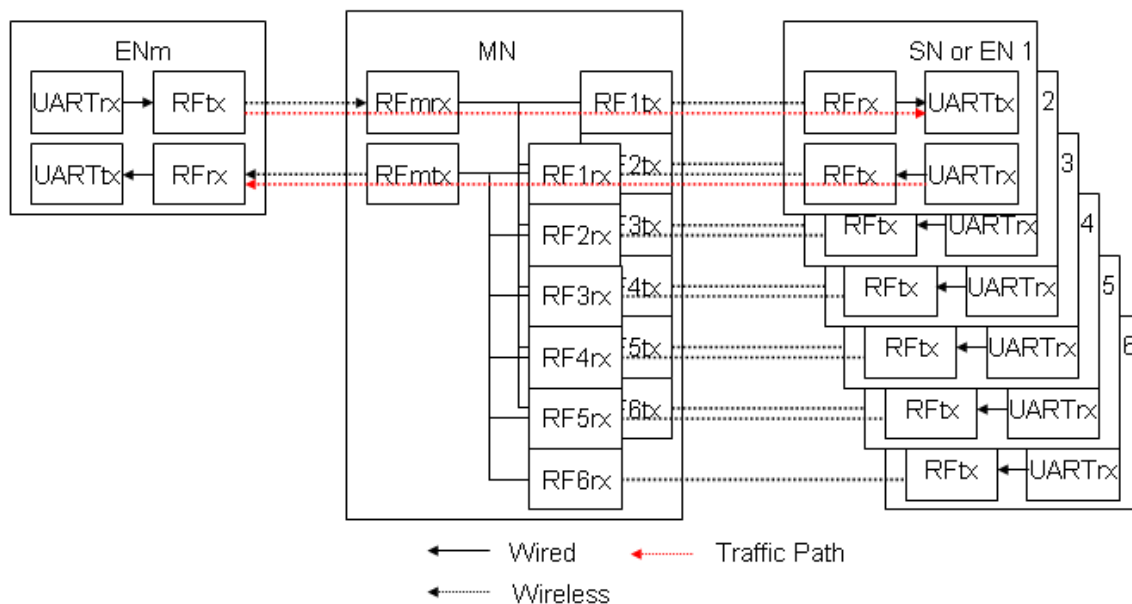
ENm

UARTrx RFtx

UARTtx RFrx

MN

RFmrx

RFmtx

RF1tx

F2tx

F3tx

F4tx

F5tx

F6tx

RF1rx

RF2rx

RF3rx

RF4rx

RF5rx

RF6rx

SN or EN 1

RFrx UARTtx

RFtx UARTrx

2

3

4

5

6

RFtx UARTrx

RFtx UARTrx

RFtx UARTrx

RFtx UARTrx

RFtx UARTrx

Wired

Traffic Path

Wireless